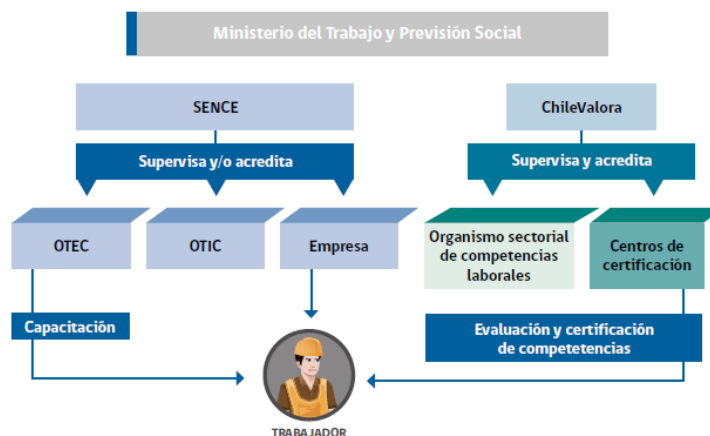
Ministerio del Trabajo y Previsión Social

SENCE

Supervisa y/o acredita

OTEC

OTIC

Empresa

Capacitación

ChileValora

Supervisa y acredita

Organismo sectorial de competencias laborales

Centros de certificación

Evaluación y certificación de competetencias

TRABAJADOR